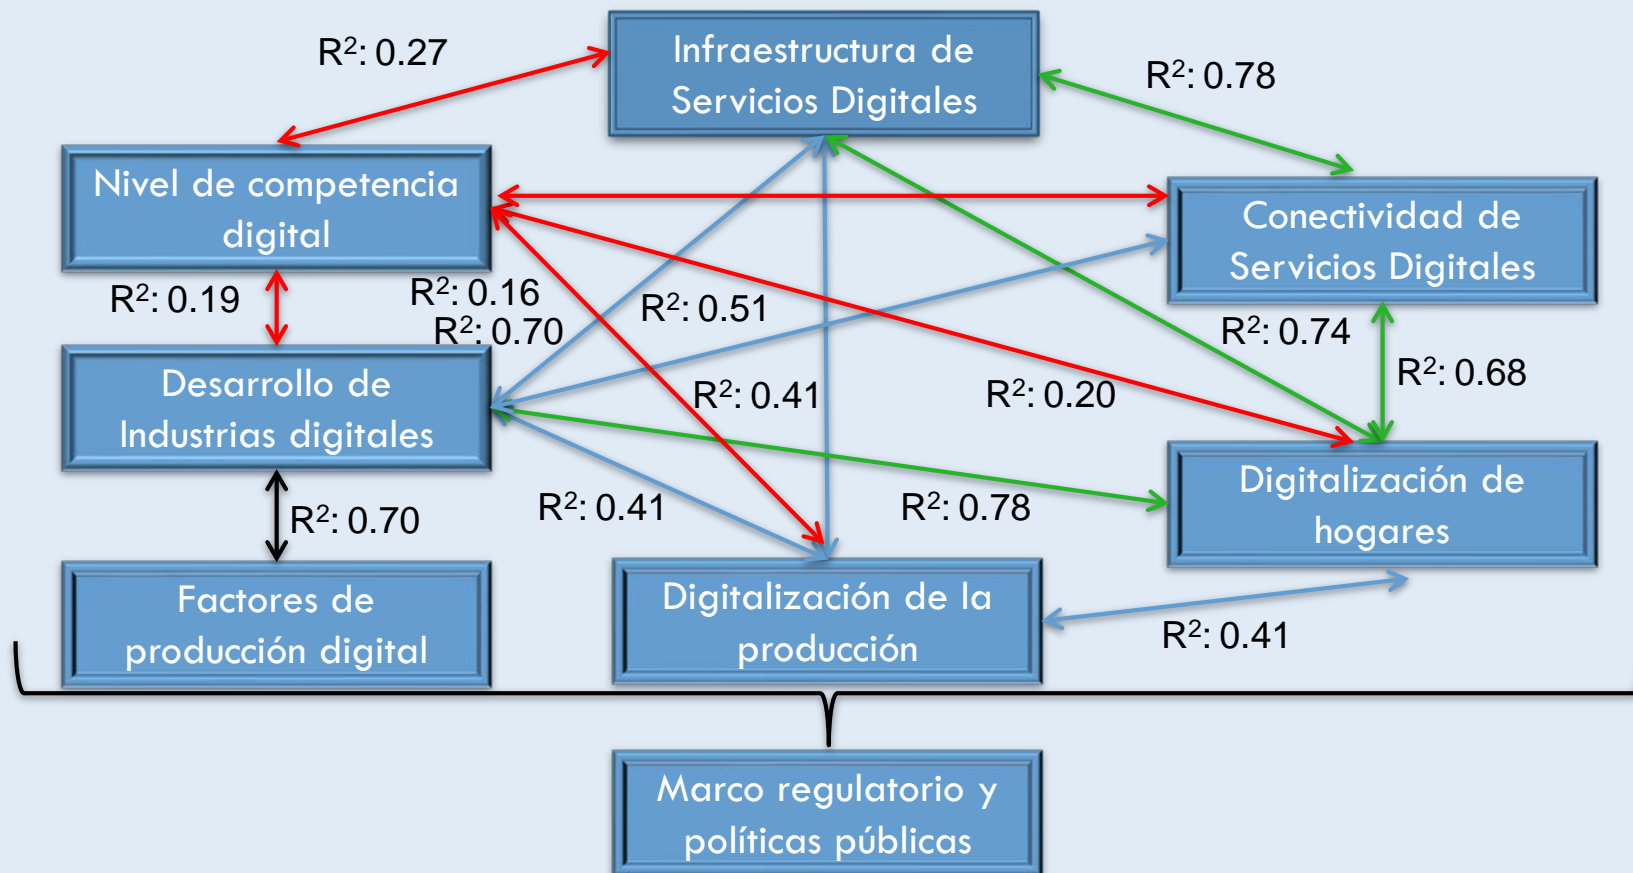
R$^2$: 0.27

Infraestructura de Servicios Digitales

R$^2$: 0.78

Nivel de competencia digital

Conectividad de Servicios Digitales

R$^2$: 0.19

R$^2$: 0.16

R$^2$: 0.70

R$^2$: 0.51

R$^2$: 0.74

R$^2$: 0.68

Desarrollo de Industrias digitales

R$^2$: 0.41

R$^2$: 0.20

Digitalización de hogares

R$^2$: 0.70

R$^2$: 0.41

R$^2$: 0.78

Factores de producción digital

Digitalización de la producción

R$^2$: 0.41

Marco regulatorio y políticas públicas